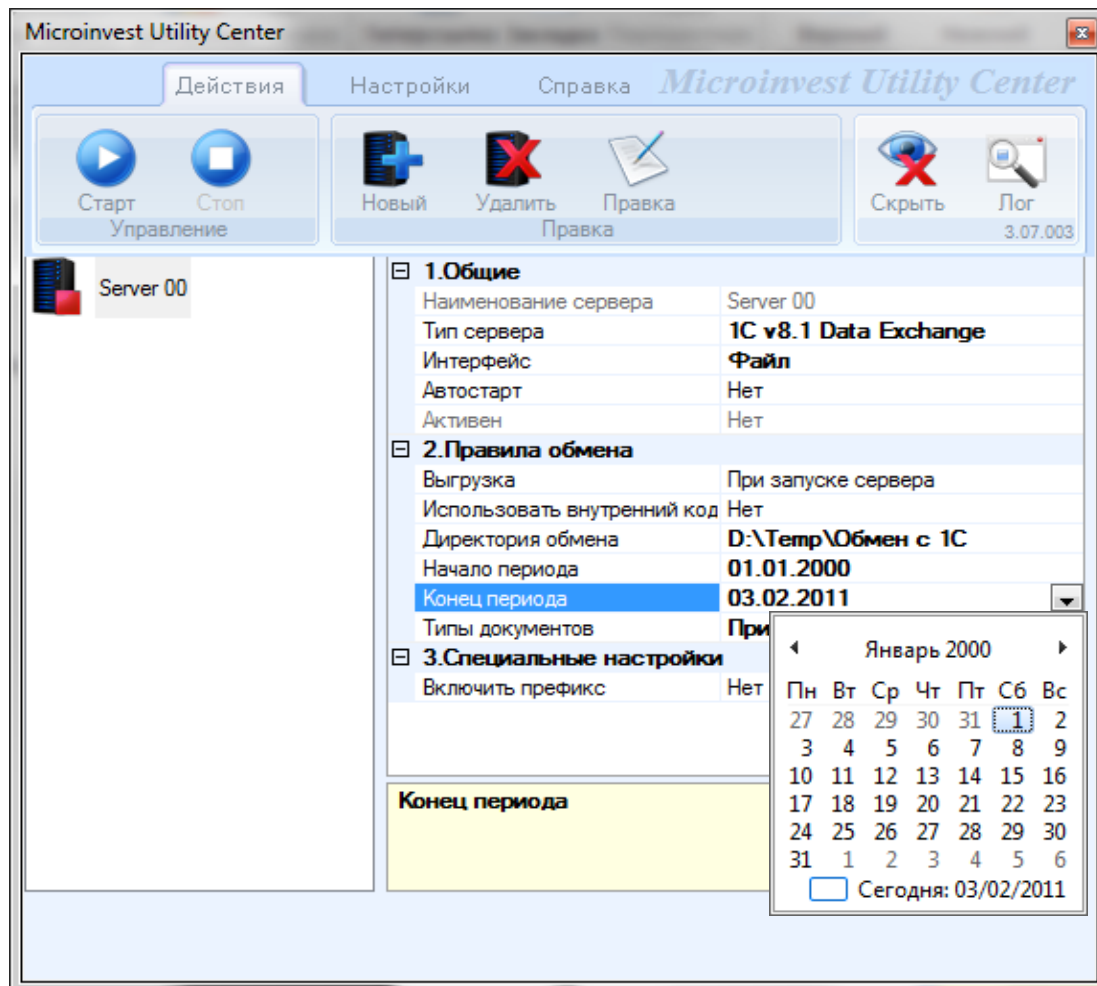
Microinvest Utility Center

Действия Настройки Справка Microinvest Utility Center

Старт Стоп
Управление

Новый Удалить Правка
Правка

Скрыть Лог
3.07.003

Server 00

⊟ 1.Общие

| | |
|---|---|
| Наименование сервера | Server 00 |
| Тип сервера | 1C v8.1 Data Exchange |
| Интерфейс | Файл |
| Автостарт | Нет |
| Активен | Нет |

⊟ 2.Правила обмена

| | |
|---|---|
| Выгрузка | При запуске сервера |
| Использовать внутренний код | Нет |
| Директория обмена | D:\Temp\Обмен с 1С |
| Начало периода | 01.01.2000 |
| Конец периода | 03.02.2011 |
| Типы документов | При |

⊟ 3.Специальные настройки

| | |
|---|---|
| Включить префикс | Нет |

Конец периода

Январь 2000

| Пн | Вт | Ср | Чт | Пт | Сб | Вс |
|---|---|---|---|---|---|---|
| 27 | 28 | 29 | 30 | 31 | 1 | 2 |
| 3 | 4 | 5 | 6 | 7 | 8 | 9 |
| 10 | 11 | 12 | 13 | 14 | 15 | 16 |
| 17 | 18 | 19 | 20 | 21 | 22 | 23 |
| 24 | 25 | 26 | 27 | 28 | 29 | 30 |
| 31 | 1 | 2 | 3 | 4 | 5 | 6 |

Сегодня: 03/02/2011